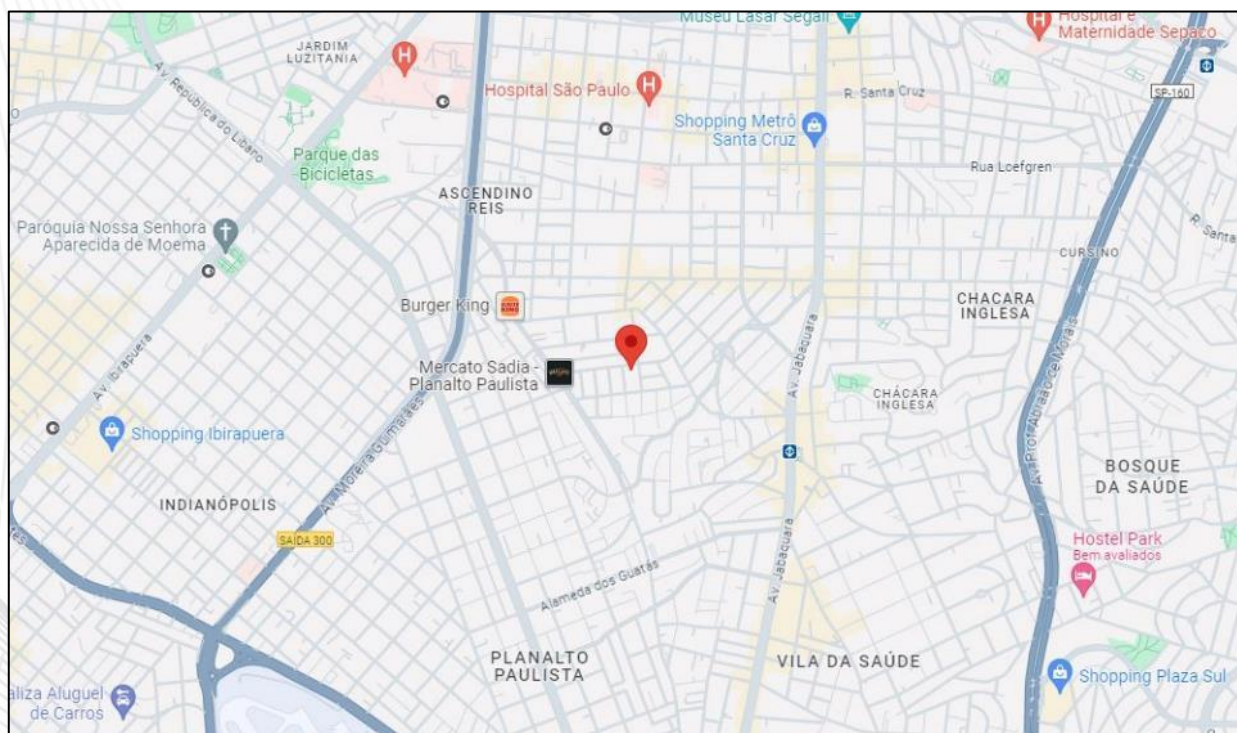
Museu Lasar Segall
Hospital e Maternidade Sepaco
JARDIM LUZITANIA
Hospital São Paulo
R. Santa Cruz
SP-160
Av. República do Líbano
Shopping Metrô Santa Cruz
Parque das Bicicletas
Rua Loefgren
ASCENDINO REIS
R. Santa
Paróquia Nossa Senhora Aparecida de Moema
CURSINO
Burger King
CHACARA INGLESA
Av. Ibirapuera
Mercato Sadia - Planalto Paulista
Av. Jabaquara
Av. Prof. Abraão de Morais
CHÁCARA INGLESA
Av. Moreira Guimarães
Shopping Ibirapuera
BOSQUE DA SAÚDE
INDIANÓPOLIS
Hostel Park
Bem avaliados
SAÍDA 300
Alameda dos Guatás
Av. Jabaquara
PLANALTO PAULISTA
VILA DA SAÚDE
aliza Aluguel de Carros
Shopping Plaza Sul